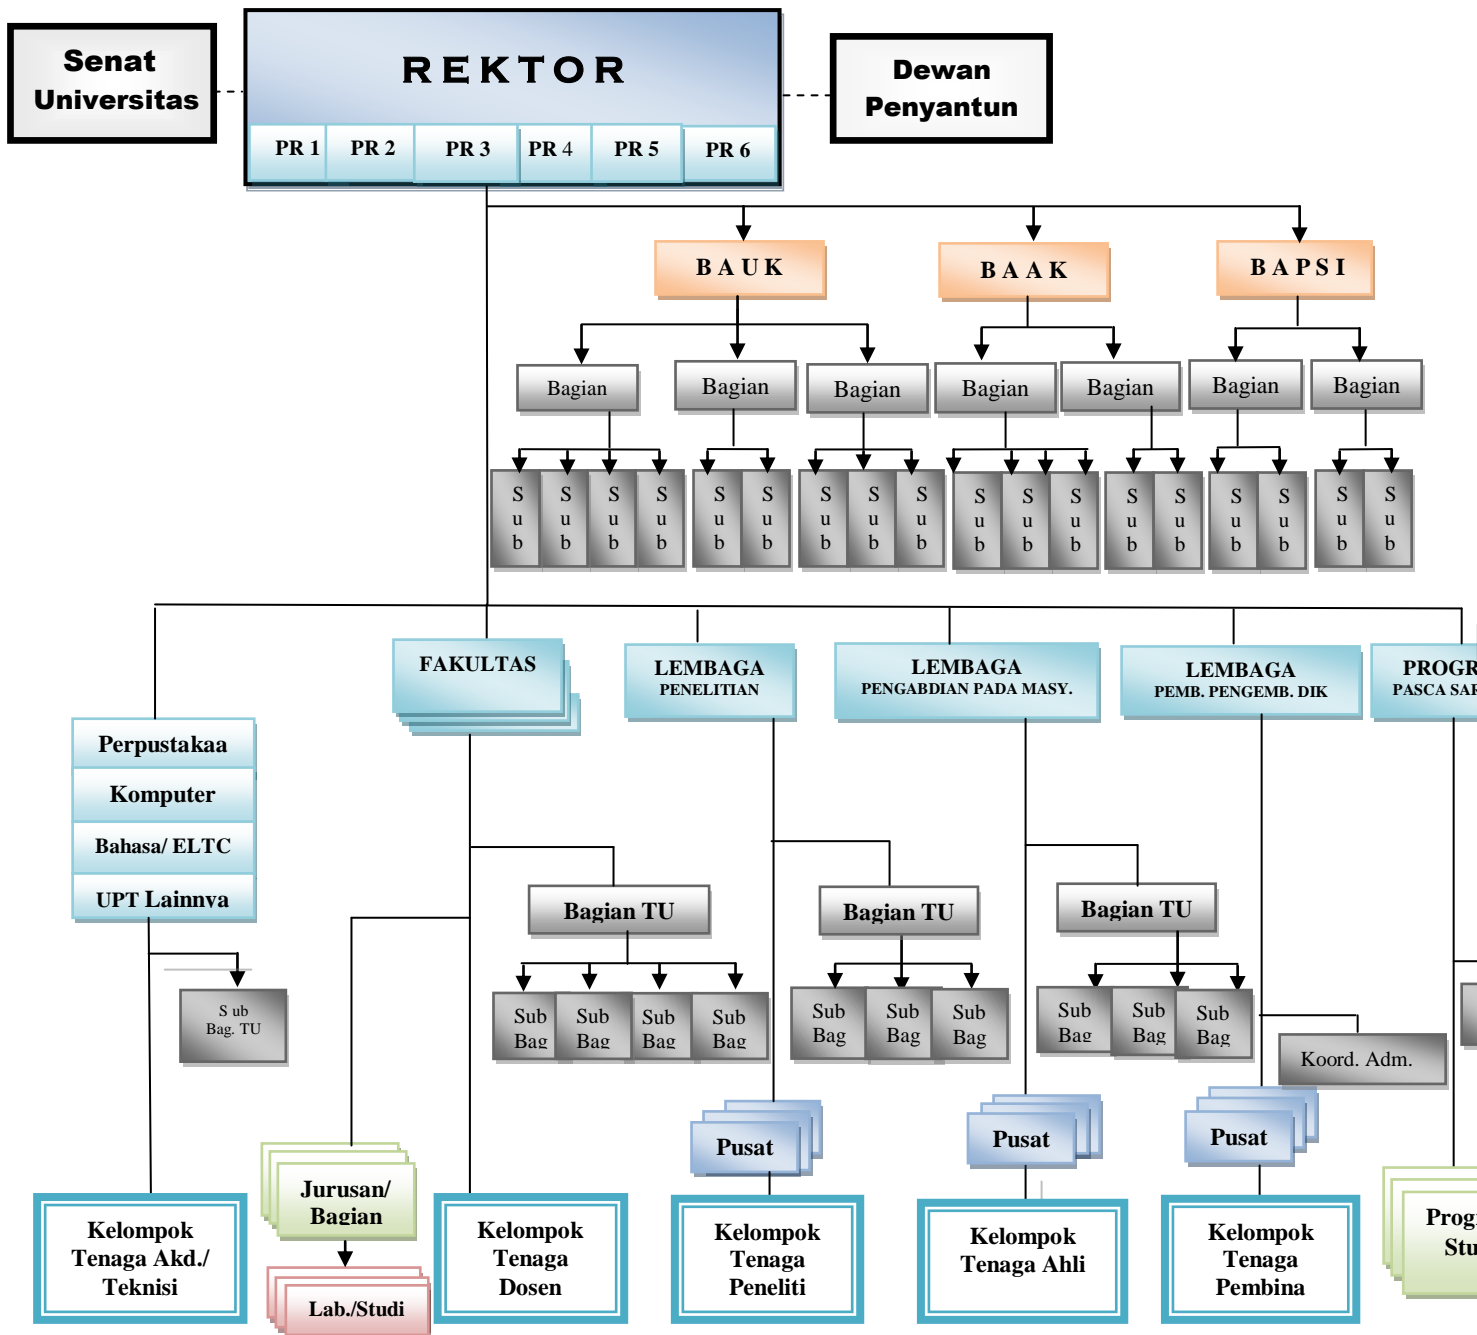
Senat Universitas

REKTOR

PR 1 PR 2 PR 3 PR 4 PR 5 PR 6

Dewan Penyantun

BAUK

BAAK

BAPSI

Bagian Bagian Bagian Bagian Bagian Bagian Bagian

Sub Sub Sub Sub Sub Sub Sub Sub Sub Sub Sub Sub Sub Sub Sub Sub Sub Sub

FAKULTAS

LEMBAGA PENELITIAN

LEMBAGA PENGABDIAN PADA MASY.

LEMBAGA PEMB. PENGEMB. DIK

PROGR PASCA SAR

Perpustakaa

Komputer

Bahasa/ ELTC

UPT Lainnya

S ub Bag. TU

Bagian TU

Sub Bag Sub Bag Sub Bag Sub Bag

Bagian TU

Sub Bag Sub Bag Sub Bag

Bagian TU

Sub Bag Sub Bag Sub Bag

Koord. Adm.

Pusat

Pusat

Pusat

Jurusan/ Bagian

Lab./Studi

Kelompok Tenaga Akd./ Teknisi

Kelompok Tenaga Dosen

Kelompok Tenaga Peneliti

Kelompok Tenaga Ahli

Kelompok Tenaga Pembina

Prog Stu